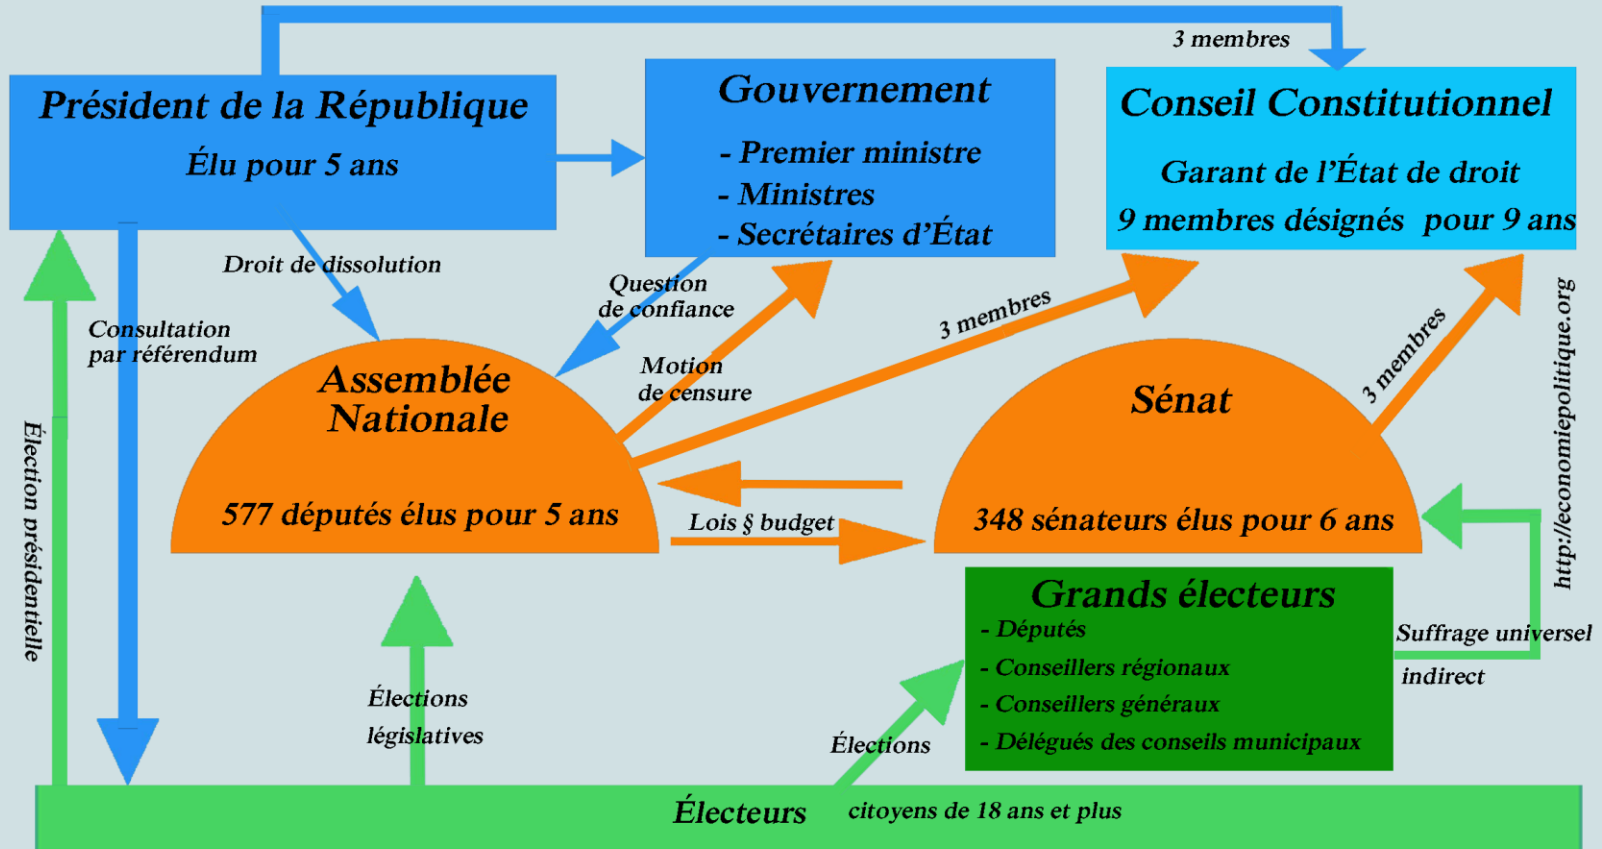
3 membres

Président de la République

Élu pour 5 ans

Gouvernement

- Premier ministre
- Ministres
- Secrétaires d'État

Conseil Constitutionnel

Garant de l'État de droit

9 membres désignés pour 9 ans

Droit de dissolution

Question de confiance

Consultation par référendum

Motion de censure

3 membres

3 membres

Assemblée Nationale

577 députés élus pour 5 ans

Sénat

348 sénateurs élus pour 6 ans

Lois § budget

http://economiepolitique.org

Élection présidentielle

Grands électeurs

- Députés
- Conseillers régionaux
- Conseillers généraux
- Délégués des conseils municipaux

Suffrage universel indirect

Élections législatives

Élections

Électeurs citoyens de 18 ans et plus